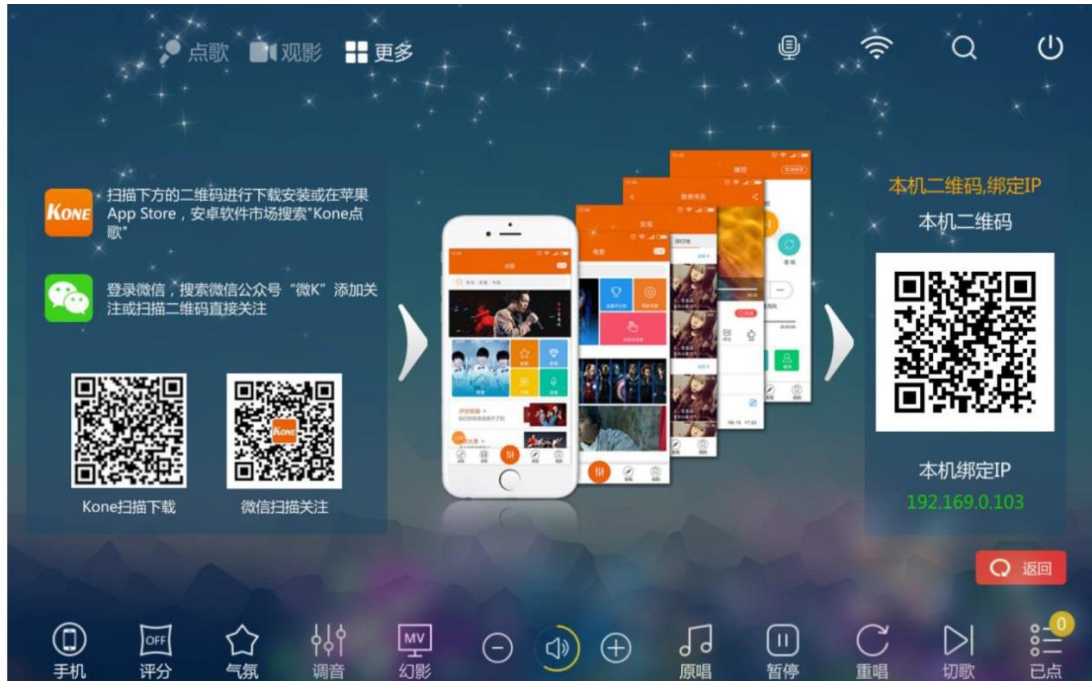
点歌 观影 更多

KONE 扫描下方的二维码进行下载安装或在苹果App Store，安卓软件市场搜索"Kone点歌"

登录微信，搜索微信公众号"微K"添加关注或扫描二维码直接关注

Kone扫描下载

微信扫描关注

本机二维码,绑定IP
本机二维码

本机绑定IP
192.169.0.103

返回

手机 OFF 评分 气氛 调音 MV 幻影 原唱 暂停 重唱 切歌 0 已点